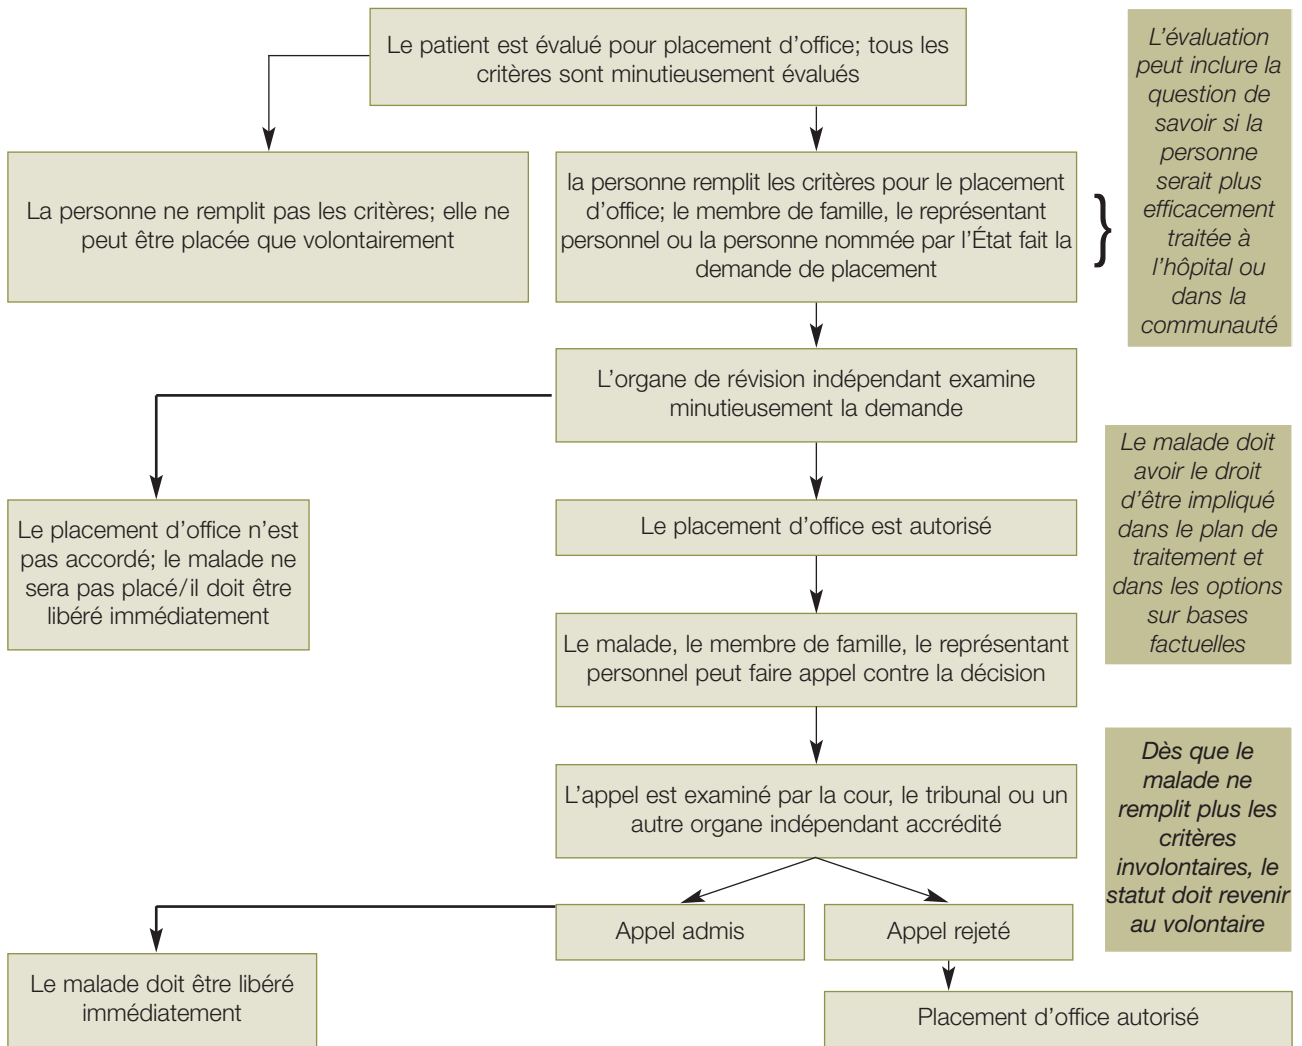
Le patient est évalué pour placement d'office; tous les critères sont minutieusement évalués

L'évaluation peut inclure la question de savoir si la personne serait plus efficacement traitée à l'hôpital ou dans la communauté

La personne ne remplit pas les critères; elle ne peut être placée que volontairement

la personne remplit les critères pour le placement d'office; le membre de famille, le représentant personnel ou la personne nommée par l'État fait la demande de placement

L'organe de révision indépendant examine minutieusement la demande

Le malade doit avoir le droit d'être impliqué dans le plan de traitement et dans les options sur bases factuelles

Le placement d'office n'est pas accordé; le malade ne sera pas placé/il doit être libéré immédiatement

Le placement d'office est autorisé

Le malade, le membre de famille, le représentant personnel peut faire appel contre la décision

Dès que le malade ne remplit plus les critères involontaires, le statut doit revenir au volontaire

L'appel est examiné par la cour, le tribunal ou un autre organe indépendant accrédité

Appel admis

Appel rejeté

Le malade doit être libéré immédiatement

Placement d'office autorisé